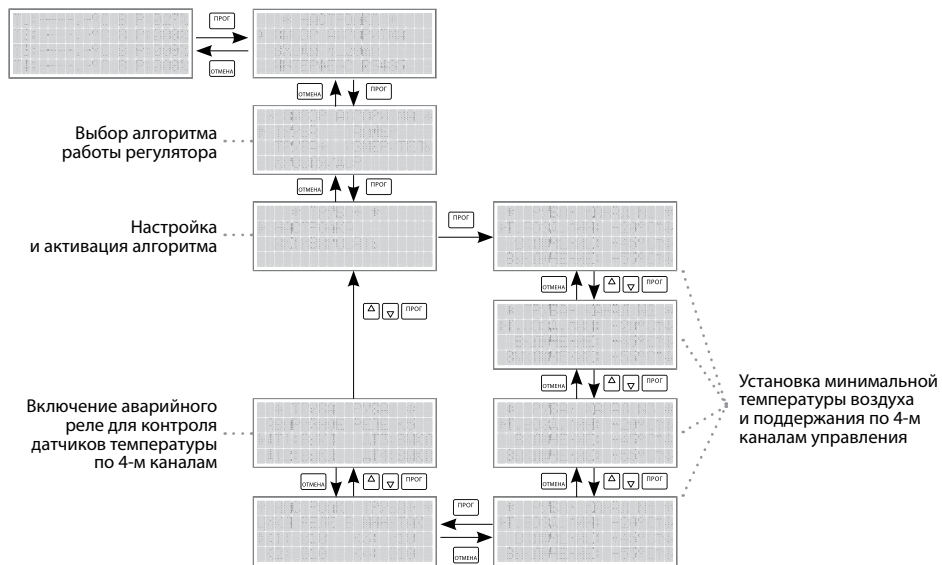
ПРОГ

ОТМЕНА

ОТМЕНА

ПРОГ

Выбор алгоритма работы регулятора

ОТМЕНА

ПРОГ

Настройка и активация алгоритма

ПРОГ

ОТМЕНА

ПРОГ

ПРОГ

ОТМЕНА

ПРОГ

Установка минимальной температуры воздуха и поддержания по 4-м каналам управления

ОТМЕНА

ПРОГ

Включение аварийного реле для контроля датчиков температуры по 4-м каналам

ОТМЕНА

ПРОГ

ОТМЕНА

ПРОГ

ПРОГ

ОТМЕНА